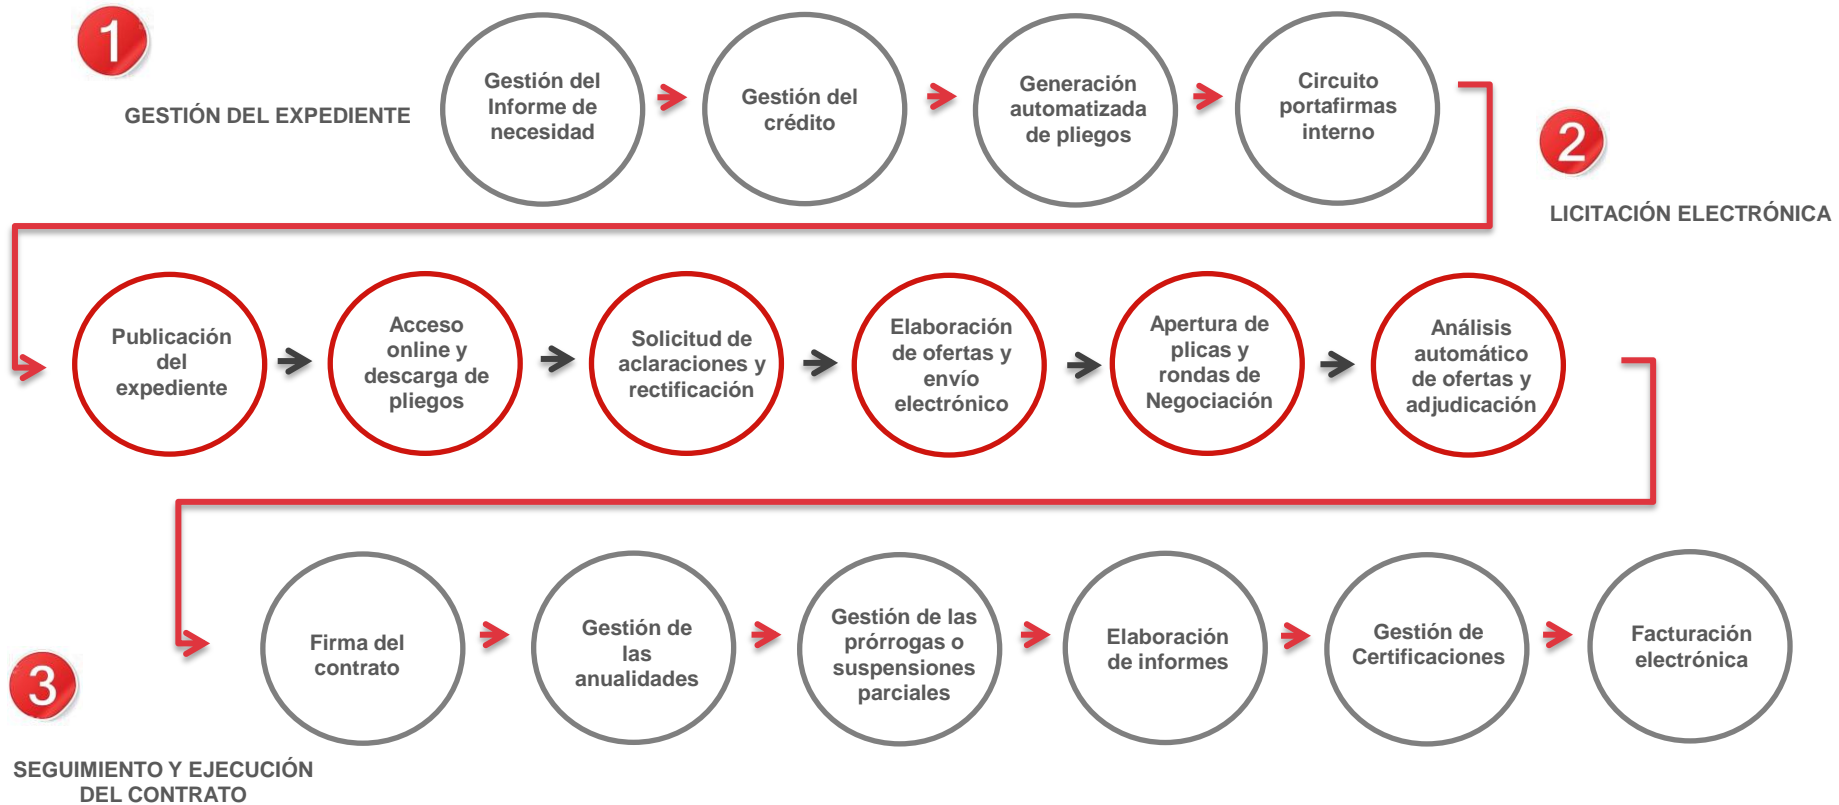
1

GESTIÓN DEL EXPEDIENTE

Gestión del Informe de necesidad

Gestión del crédito

Generación automatizada de pliegos

Circuito portafirmas interno

2

LICITACIÓN ELECTRÓNICA

Publicación del expediente

Acceso online y descarga de pliegos

Solicitud de aclaraciones y rectificación

Elaboración de ofertas y envío electrónico

Apertura de plicas y rondas de Negociación

Análisis automático de ofertas y adjudicación

3

SEGUIMIENTO Y EJECUCIÓN DEL CONTRATO

Firma del contrato

Gestión de las anualidades

Gestión de las prórrogas o suspensiones parciales

Elaboración de informes

Gestión de Certificaciones

Facturación electrónica